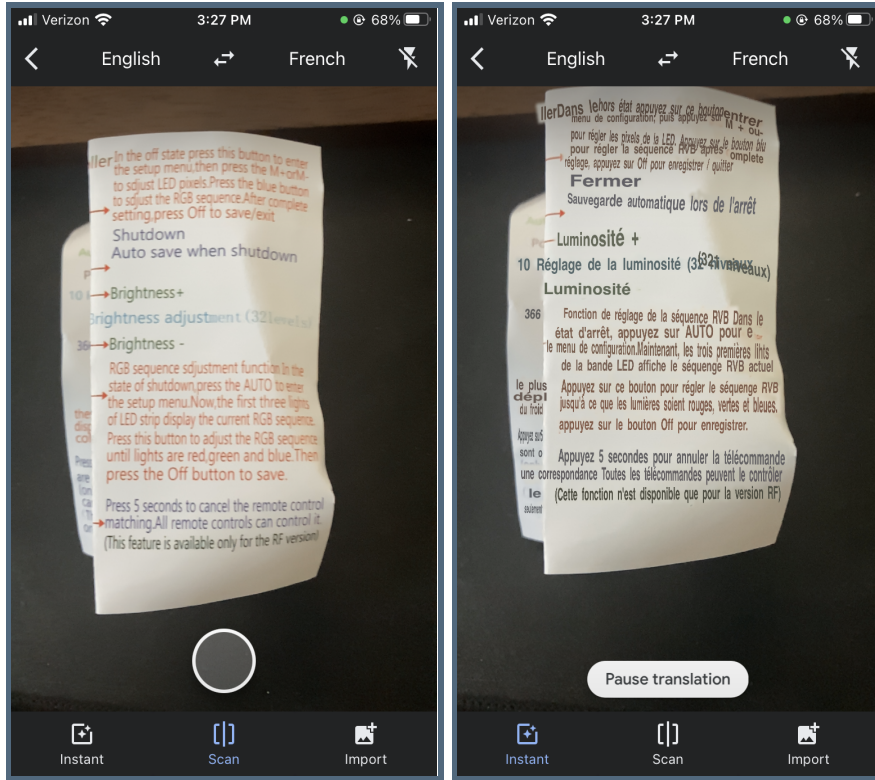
Verizon 3:27 PM 68%

English French

ller In the off state press this button to enter the setup menu,then press the M+orM- to sdjust LED pixels.Press the blue button to sdjust the RGB sequence.After complete setting,press Off to save/exit

Shutdown
Auto save when shutdown

10 Brightness+

Brightness adjustment (32 levels)

36 Brightness -

RGB sequence sdjustment function In the state of shutdown,press the AUTO to enter the setup menu.Now,the first three lights of LED strip display the current RGB sequence. Press this button to adjust the RGB sequence until lights are red,green and blue.Then press the Off button to save.

Press 5 seconds to cancel the remote control matching.All remote controls can control it. (This feature is available only for the RF version)

Instant Scan Import

Verizon 3:27 PM 68%

English French

llerDans le hors état appuyez sur ce bouton entrer menu de configuration, puis appuyez sur M + ou- pour régler les pixels de la LED. Appuyez sur le bouton bleu pour régler la séquence RVB après complete réglage, appuyez sur Off pour enregistrer / quitter

Fermer
Sauvegarde automatique lors de l'arrêt

Luminosité +

10 Réglage de la luminosité (32 niveaux)

Luminosité

366 Fonction de réglage de la séquence RVB Dans le état d'arrêt, appuyez sur AUTO pour e le menu de configuration.Maintenant, les trois premières lits de la bande LED affiche le séquenge RVB actuel

le plus dépl Appuyez sur ce bouton pour régler le séquenge RVB jusqu'à ce que les lumières soient rouges, vertes et bleues, appuyez sur le bouton Off pour enregistrer.

sont o Appuyez 5 secondes pour annuler la télécommande une correspondance Toutes les télécommandes peuvent le contrôler
le (Cette fonction n'est disponible que pour la version RF)

Pause translation

Instant Scan Import